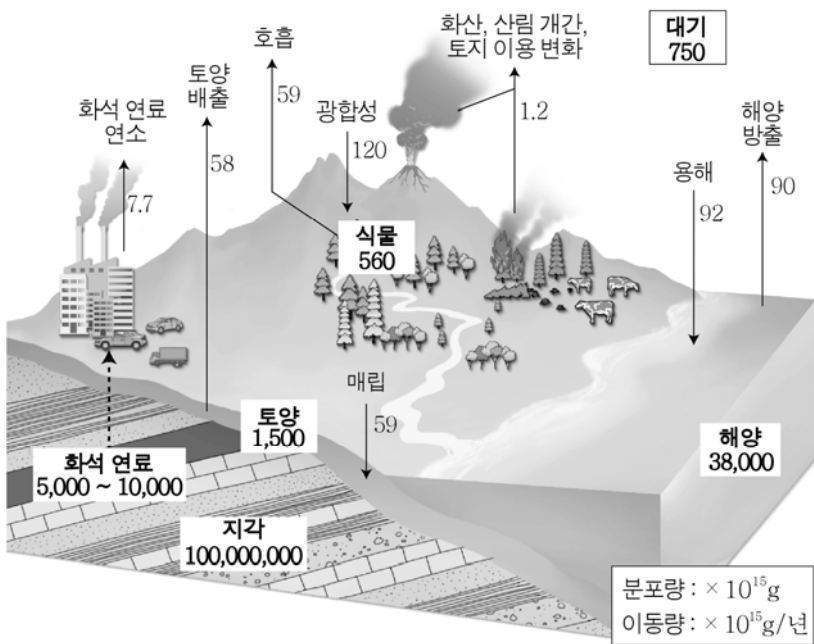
대기
750

화산, 산림 개간, 토지 이용 변화

1.2

호흡

59

토양 배출

58

광합성

120

화석 연료 연소

7.7

해양 방출

90

용해

92

식물
560

매립

59

토양
1,500

화석 연료
5,000 ~ 10,000

해양
38,000

지각
100,000,000

분포량 : $\times 10^{15}$g
이동량 : $\times 10^{15}$g/년